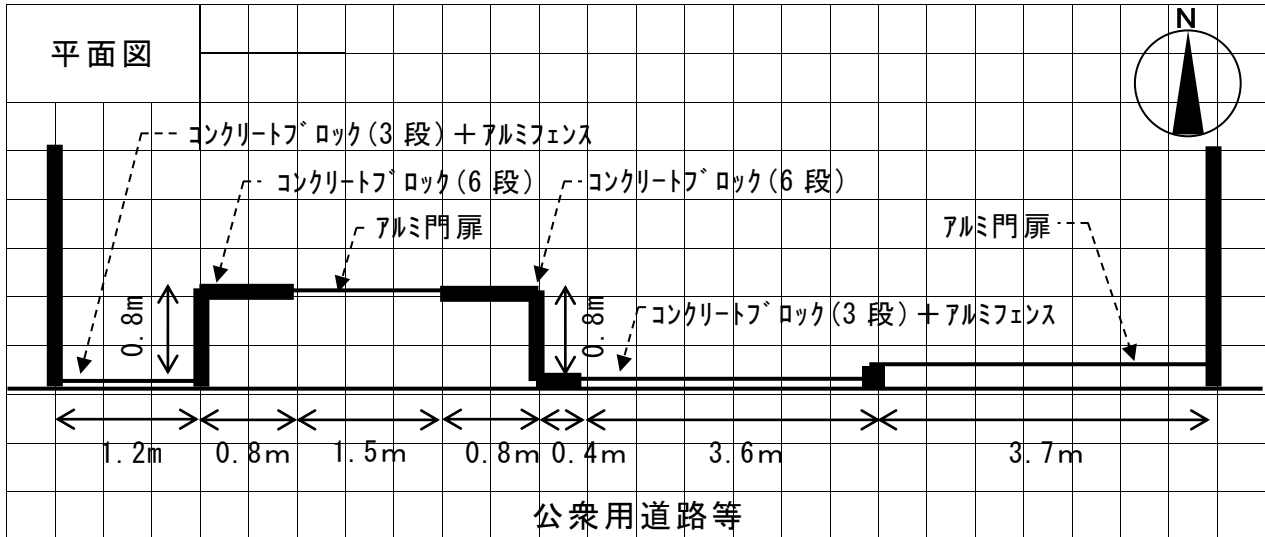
平面図

N

コンクリートブロック（3 段）＋アルミフェンス

コンクリートブロック（6 段）

コンクリートブロック（6 段）

アルミ門扉

アルミ門扉

0.8m

0.8m

コンクリートブロック（3 段）＋アルミフェンス

1.2m　0.8m　1.5m　0.8m　0.4m　3.6m　3.7m

公衆用道路等